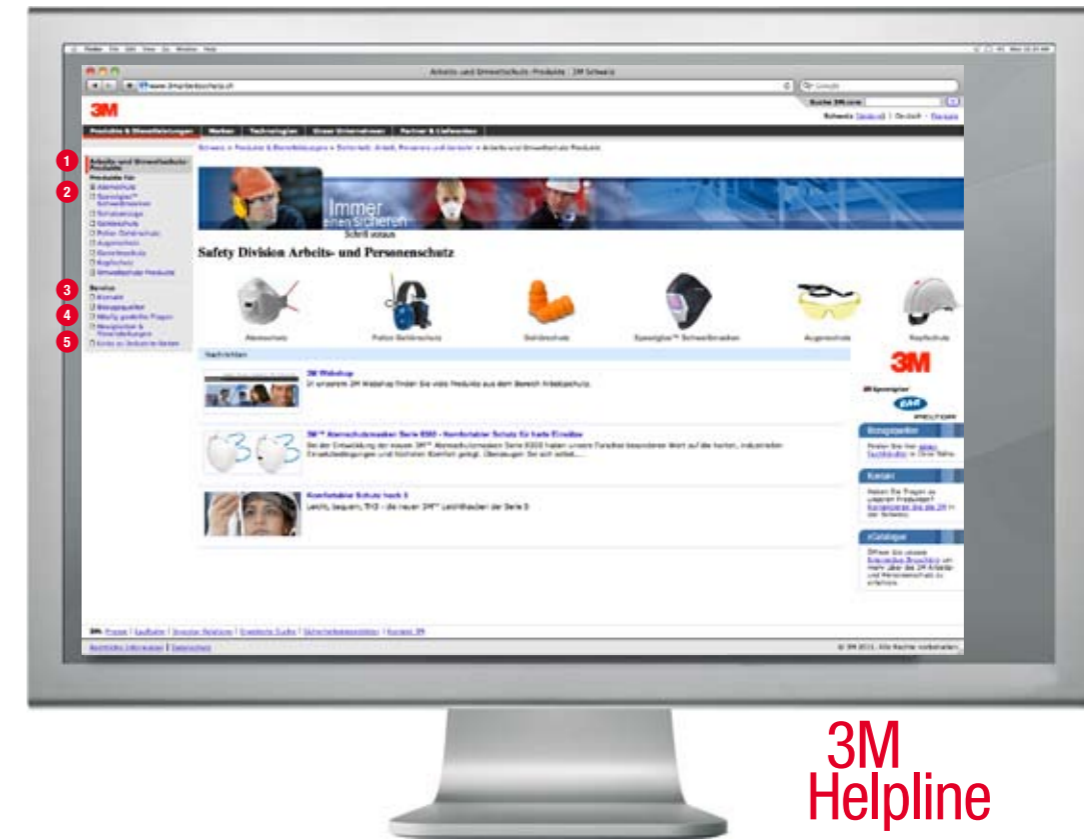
Arbeits- und Umweltschutz-Produkte : 3M Schweiz

www.3marbeitsschutz.ch

Google

3M

Suche 3M.com

Schweiz Deutsch | Deutsch | Français

Produkte & Dienstleistungen | Märkte | Technologien | Unser Unternehmen | Partner & Lieferanten

Schweiz » Produkte & Dienstleistungen » Sicherheit, Arbeit, Personen und Gebäude » Arbeits und Umweltschutz Produkte

1 Arbeits und Umweltschutz-Produkte

Produkte für

2 Atemschutz
Speedglas™ Schweissmasken
Schutzanzüge
Gehörschutz
Peltor Gehörschutz
Augenschutz
Gesichtsschutz
Kopfschutz
Umweltschutz Produkte

Service

3 Kontakt

4 Bezugsquellen

Häufig gestellte Fragen

Neuigkeiten & Veranstaltungen

5 Links zu Industrie-Seiten

Immer einen sicheren Schritt voraus

Safety Division Arbeits- und Personenschutz

Atemschutz | Peltor Gehörschutz | Gehörschutz | Speedglas™ Schweissmasken | Augenschutz | Kopfschutz

Nachrichten

3M Webshop
In unserem 3M Webshop finden Sie viele Produkte aus dem Bereich Arbeitsschutz.

3M™ Atemschutzmasken Serie 8300 - Komfortabler Schutz für harte Einsätze
Bei der Entwicklung der neuen 3M™ Atemschutzmasken Serie 8300 haben unsere Forscher besonderen Wert auf die harten, industriellen Einsatzbedingungen und höchsten Komfort gelegt. Überzeugen Sie sich selbst....

Komfortabler Schutz hoch 3
Leicht, bequem, TH3 – die neuen 3M™ Leichthauben der Serie 5

3M

Speedglas

EAR

PELTOR

Bezugsquellen

Finden Sie hier einen Fachhändler in Ihrer Nähe.

Kontakt

Haben Sie Fragen zu unseren Produkten? Kontaktieren Sie die 3M in der Schweiz.

eCatalogue

Öffnen Sie unsere Interaktive Broschüre um mehr über die 3M Arbeits- und Personenschutz zu erfahren.

3M Presse | Laufbahn | Investor Relations | Erweiterte Suche | Sicherheitsdatenblätter | Kontakt 3M

Rechtliche Informationen | Datenschutz

© 3M 2011. Alle Rechte vorbehalten.

3M Helpline